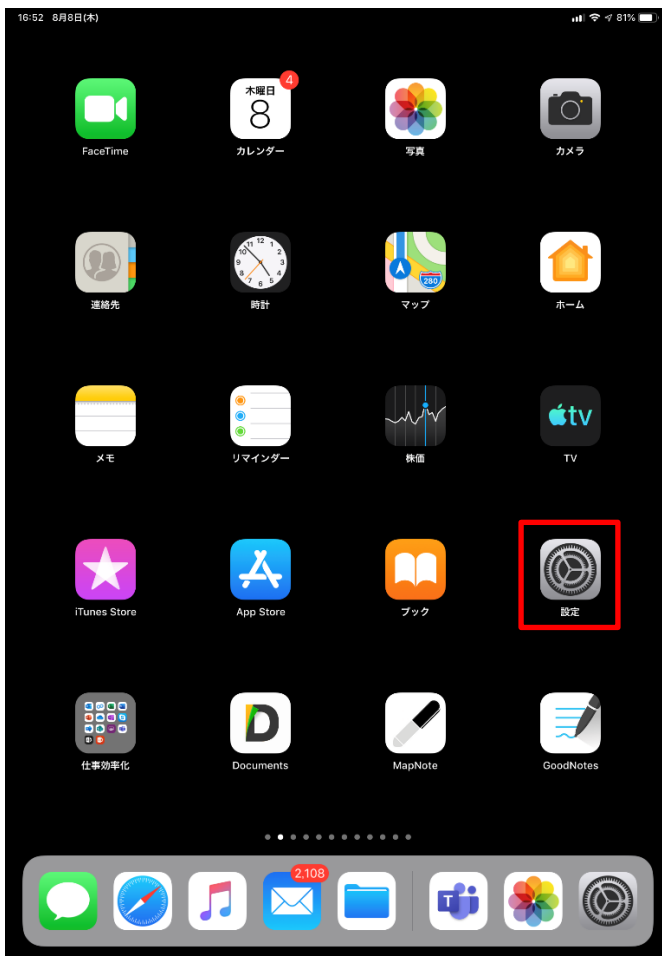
16:52 8月8日(木)

81%

FaceTime

木曜日
8
4
カレンダー

写真

カメラ

連絡先

時計

280
マップ

ホーム

メモ

リマインダー

株価

tv
TV

iTunes Store

App Store

ブック

設定

仕事効率化

Documents

MapNote

GoodNotes

2,108